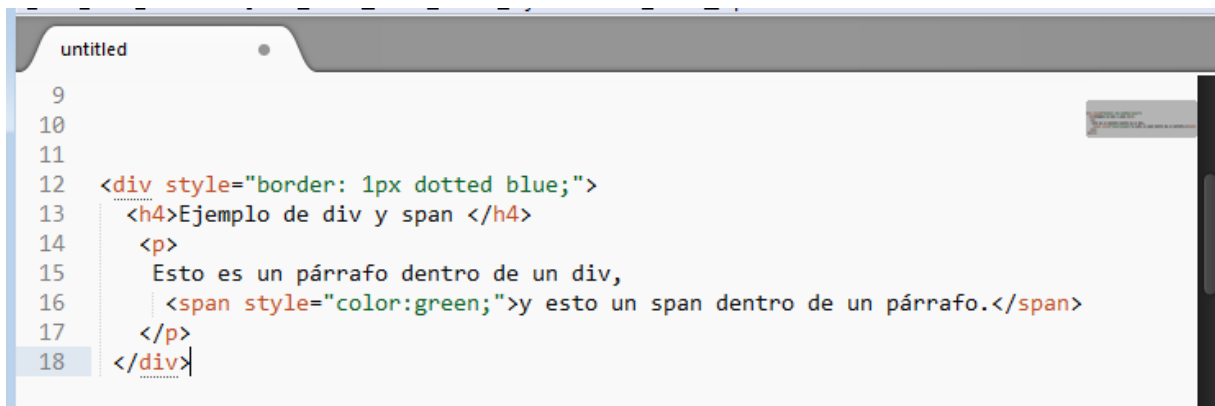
untitled

9
10
11
12 <div style="border: 1px dotted blue;">
13 <h4>Ejemplo de div y span </h4>
14 <p>
15 Esto es un párrafo dentro de un div,
16 <span style="color:green;">y esto un span dentro de un párrafo.</span>
17 </p>
18 </div>